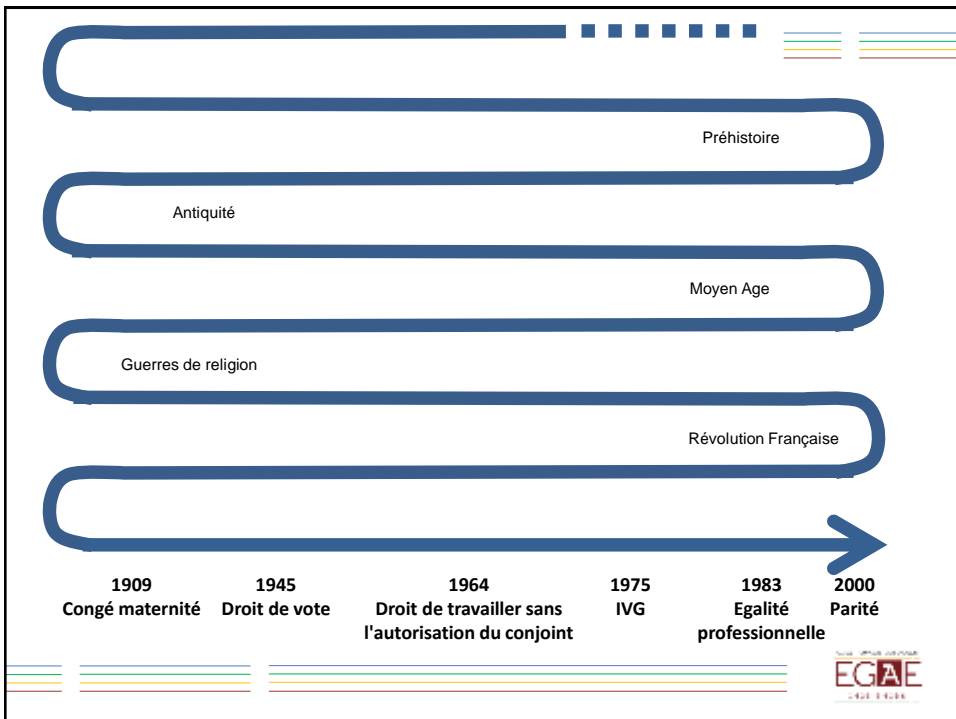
Préhistoire

Antiquité

Moyen Age

Guerres de religion

Révolution Française

1909
Congé maternité

1945
Droit de vote

1964
Droit de travailler sans l'autorisation du conjoint

1975
IVG

1983
Egalité professionnelle

2000
Parité

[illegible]
EGAE
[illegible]